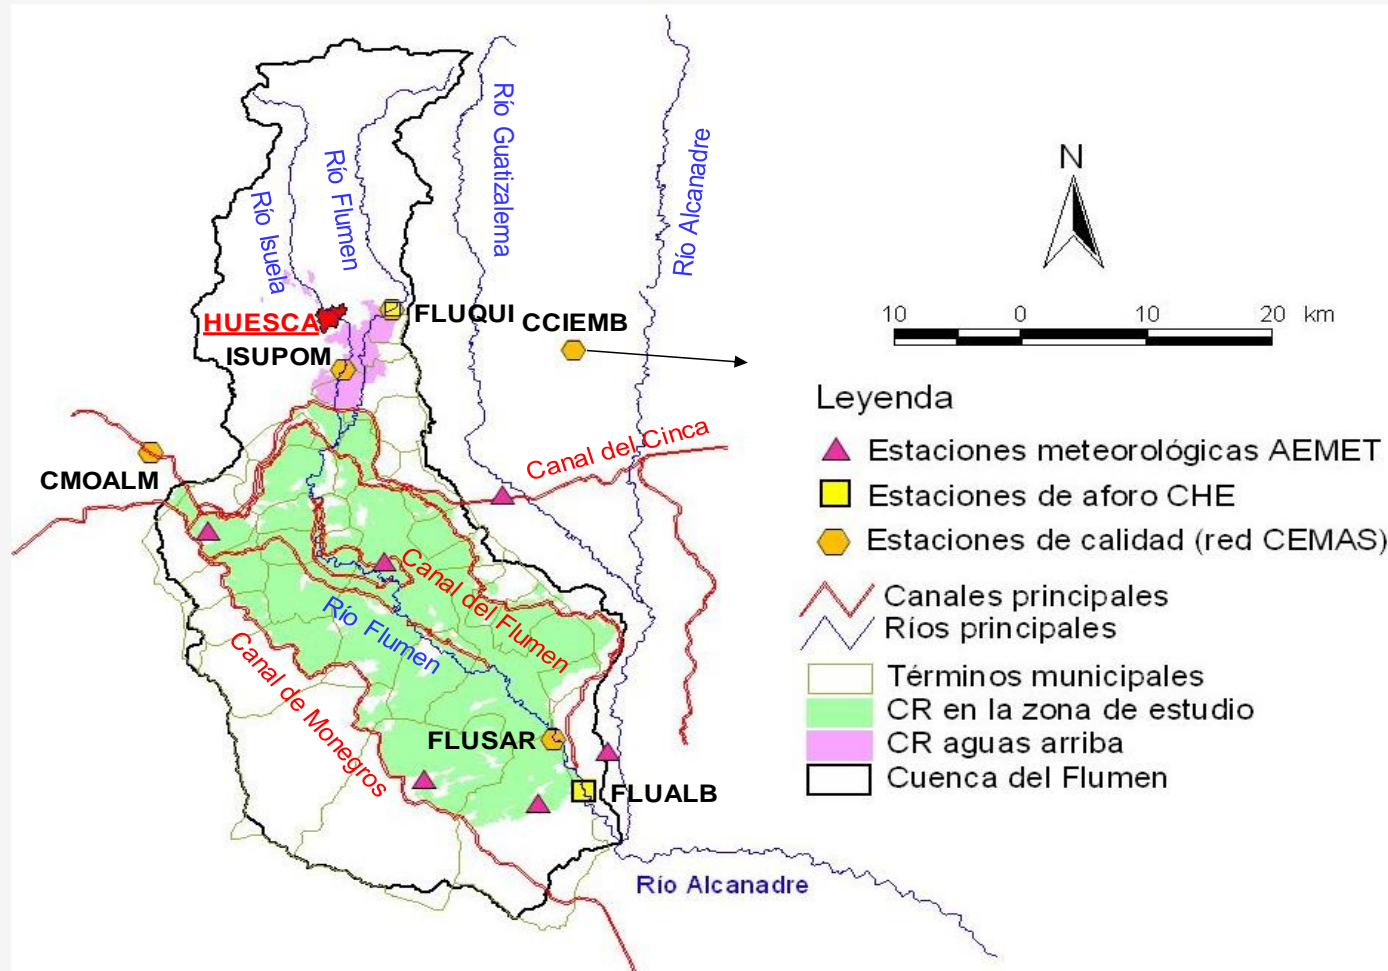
Río Guatizalema
Río Alcanadre
Río Flumen
Río Isuela
HUESCA
FLUQUI
CCIEMB
ISUPOM
CMOALM
Canal del Cinca
Canal del Flumen
Río Flumen
Canal de Monegros
FLUSAR
FLUALB
Río Alcanadre

N

10 0 10 20 km

Leyenda
Estaciones meteorológicas AEMET
Estaciones de aforo CHE
Estaciones de calidad (red CEMAS)
Canales principales
Ríos principales
Términos municipales
CR en la zona de estudio
CR aguas arriba
Cuenca del Flumen